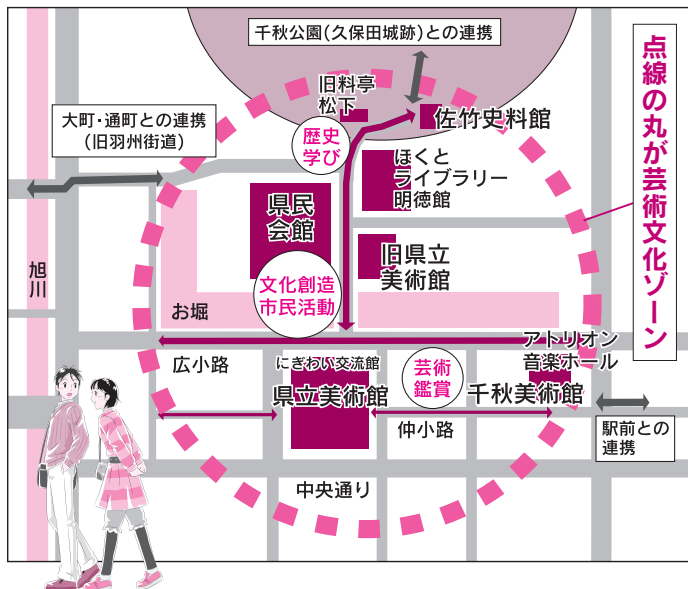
千秋公園(久保田城跡)との連携

点線の丸が芸術文化ゾーン

大町・通町との連携
(旧羽州街道)

旧料亭
松下

佐竹史料館

歴史
学び

ほくと
ライブラリー
明徳館

県民
会館

旧県立
美術館

旭川

文化創造
市民活動

お堀

アトリオン
音楽ホール

広小路

にぎわい交流館

芸術
鑑賞

県立美術館

千秋美術館

駅前との
連携

仲小路

中央通り